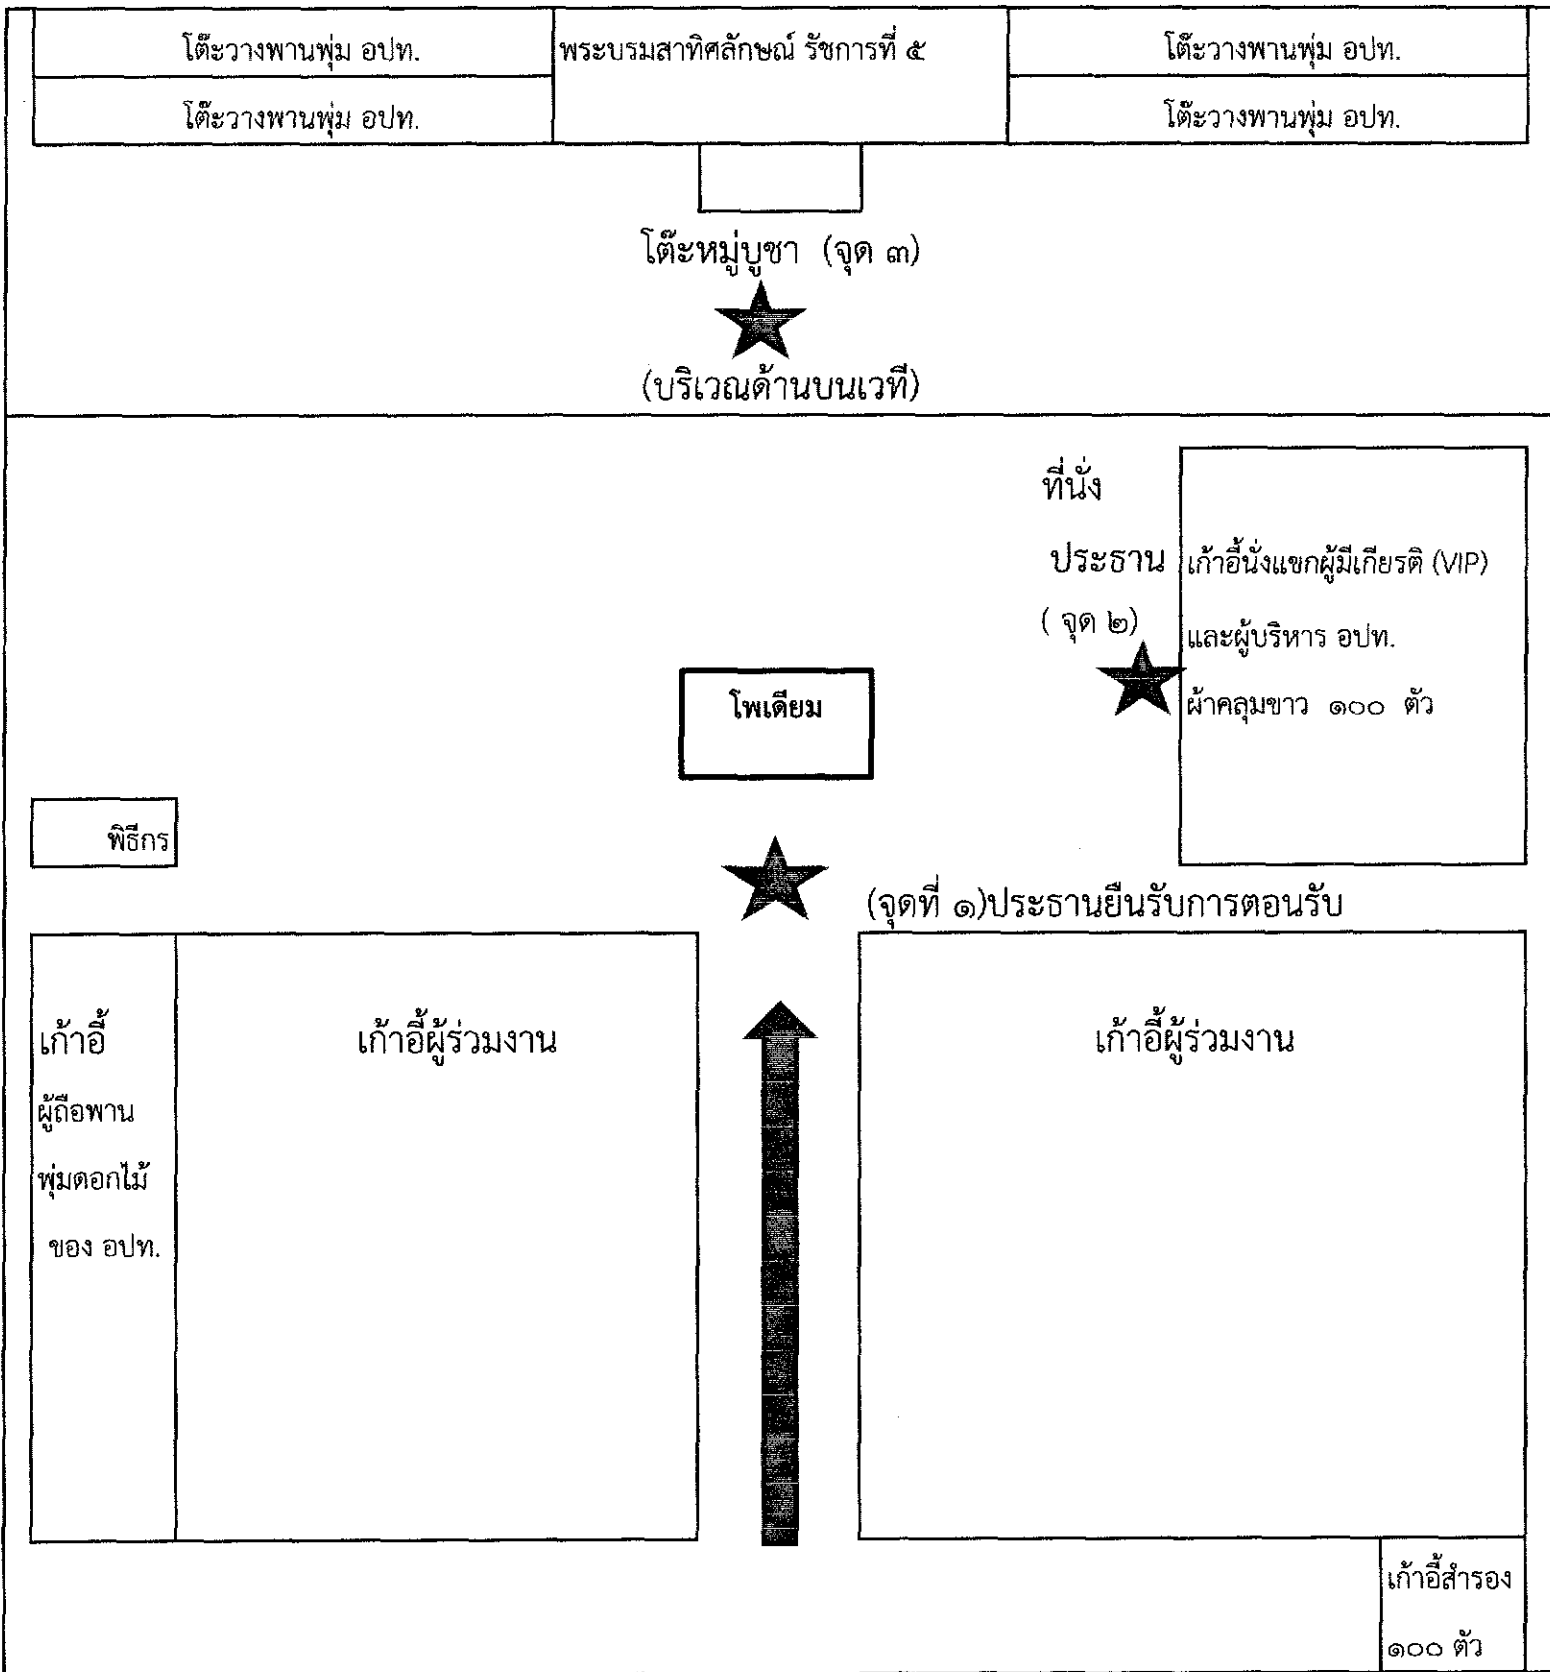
| โต๊ะวางพานพุ่ม อปท. | พระบรมสาทิศลักษณ์ รัชการที่ ๕ | โต๊ะวางพานพุ่ม อปท. |
|---|---|---|
| โต๊ะวางพานพุ่ม อปท. | | โต๊ะวางพานพุ่ม อปท. |

โต๊ะหมู่บูชา (จุด ๓)

(บริเวณด้านบนเวที)

ที่นั่ง

ประธาน

( จุด ๒)

เก้าอี้นั่งแขกผู้มีเกียรติ (VIP)

และผู้บริหาร อปท.

ผ้าคลุมขาว ๑๐๐ ตัว

โพเดียม

พิธีกร

(จุดที่ ๑)ประธานยืนรับการตอนรับ

เก้าอี้

ผู้ถือพาน

พุ่มดอกไม้

ของ อปท.

เก้าอี้ผู้ร่วมงาน

เก้าอี้ผู้ร่วมงาน

เก้าอี้สำรอง

๑๐๐ ตัว